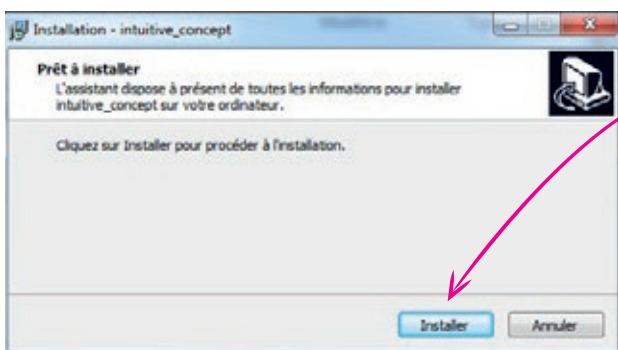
Installation - intuitive_concept

Prêt à installer
L'assistant dispose à présent de toutes les informations pour installer intuitive_concept sur votre ordinateur.

Cliquez sur Installer pour procéder à l'installation.

Installer Annuler